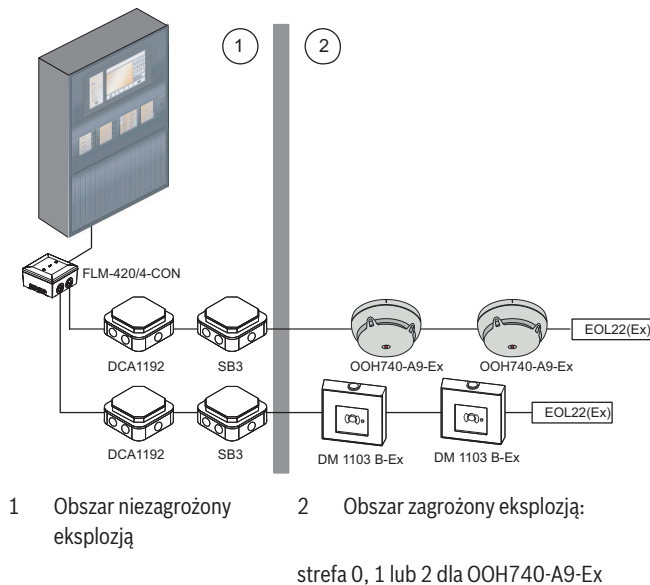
1

2

FLM-420/4-CON

DCA1192

SB3

OOH740-A9-Ex

OOH740-A9-Ex

EOL22(Ex)

DCA1192

SB3

DM 1103 B-Ex

DM 1103 B-Ex

EOL22(Ex)

1 Obszar niezagrożony eksplozją

2 Obszar zagrożony eksplozją:

strefa 0, 1 lub 2 dla OOH740-A9-Ex